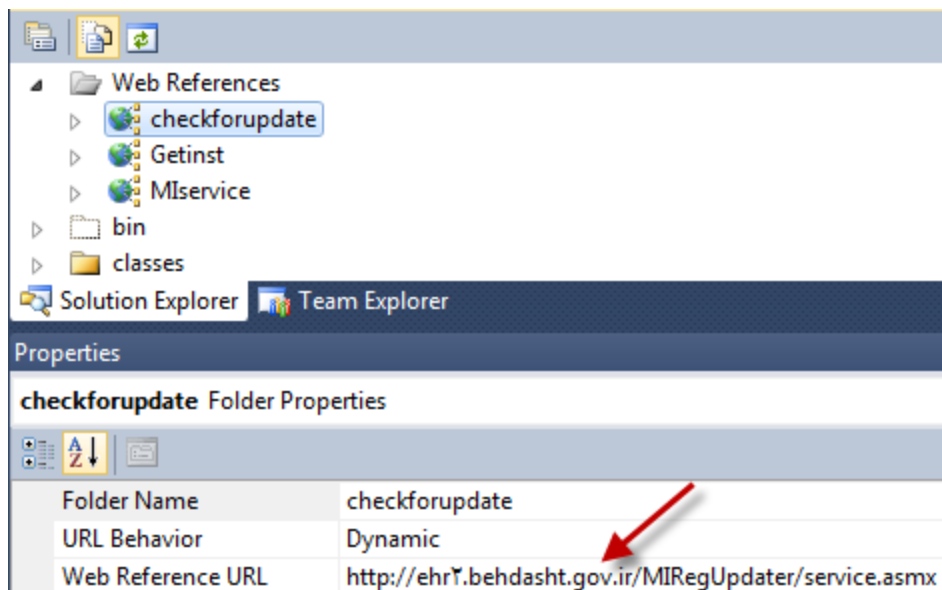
Web References
checkforupdate
Getinst
MIservice
bin
classes
Solution Explorer
Team Explorer
Properties
checkforupdate Folder Properties

| Folder Name | checkforupdate |
|---|---|
| URL Behavior | Dynamic |
| Web Reference URL | http://ehr۲.behdasht.gov.ir/MIRegUpdater/service.asmx |